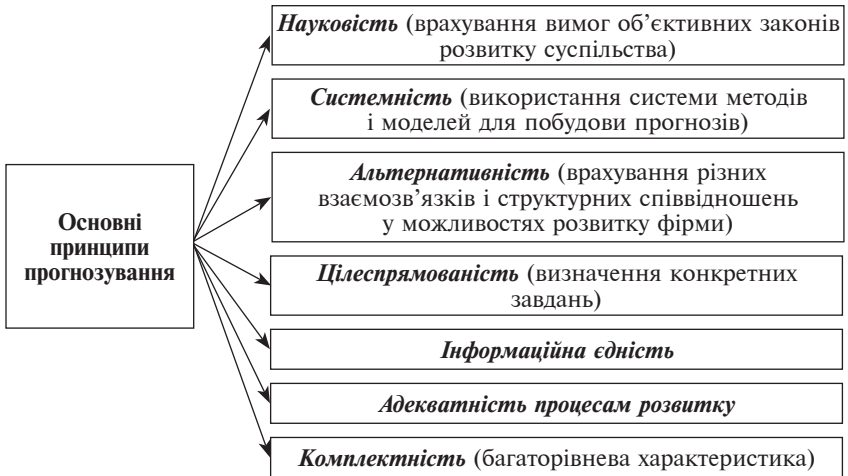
Основні принципи прогнозування

Науковість (врахування вимог об'єктивних законів розвитку суспільства)

Системність (використання системи методів і моделей для побудови прогнозів)

Альтернативність (врахування різних взаємозв'язків і структурних співвідношень у можливостях розвитку фірми)

Цілеспрямованість (визначення конкретних завдань)

Інформаційна єдність

Адекватність процесам розвитку

Комплектність (багаторівнева характеристика)